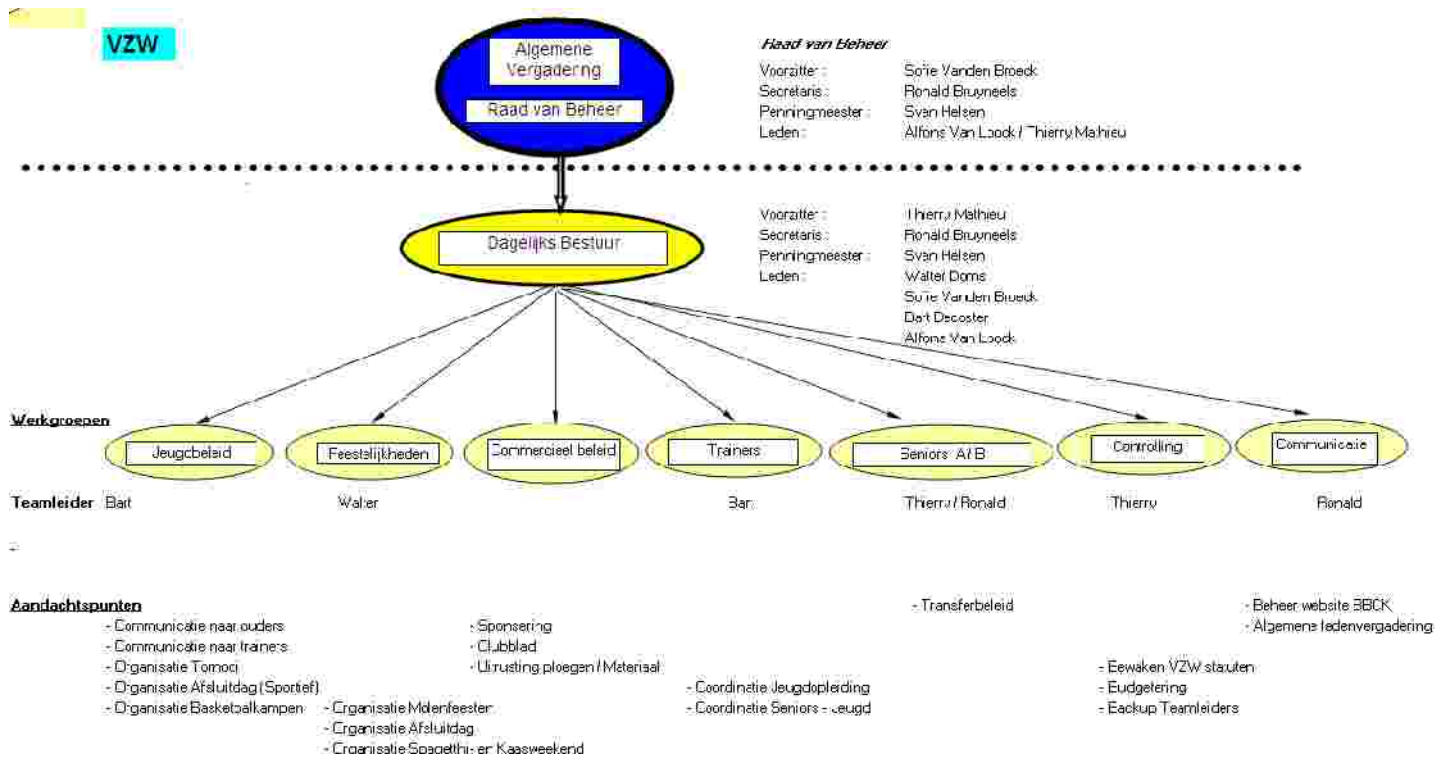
VZW

Algemene Vergadering

Raad van Beheer

Raad van Beheer

Voorzitter : Sofie Vanden Broeck
Secretaris : Ronald Bruyneels
Penningmeester : Sven Helsen
Leden : Alfons Van Loock / Thierry Mathieu

Dagelijks Bestuur

Voorzitter : Thierry Mathieu
Secretaris : Ronald Bruyneels
Penningmeester : Sven Helsen
Leden : Walter Doms
Sofie Vanden Broeck
Bart Decoster
Alfons Van Loock

Werkgroepen

Jeugdbeleid

Feestelijkheden

Commercieel beleid

Trainers

Seniors A / B

Controlling

Communicatie

Teamleider Bart Walter Bart Thierry / Ronald Thierry Ronald

Aandachtspunten

- Communicatie naar ouders
- Communicatie naar trainers
- Organisatie Tornooi
- Organisatie Afsluitdag (Sportief)
- Organisatie Basketbalkampen

- Organisatie Molenfeesten
- Organisatie Afsluitdag
- Organisatie Spaghetti- en Kaasweekend

- Sponsering
- Clubblad
- Uitrusting ploegen / Materiaal

- Coordinatie Jeugdopleiding
- Coordinatie Seniors - Jeugd

- Transferbeleid

- Bewaken VZW statuten
- Budgetering
- Backup Teamleiders

- Beheer website BBCK
- Algemene ledenvergadering